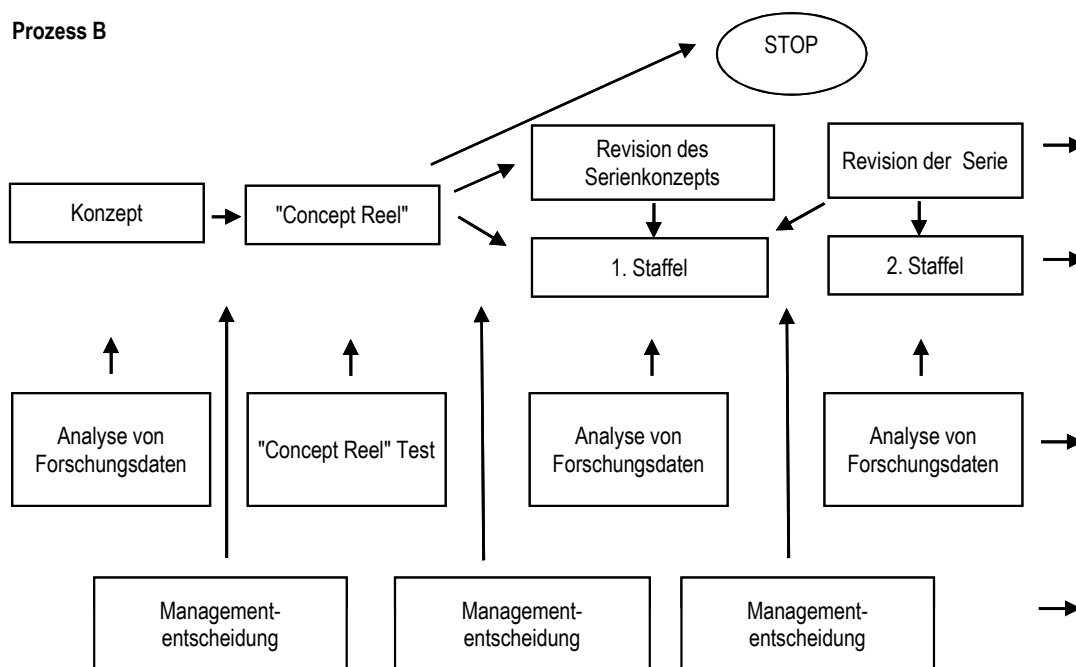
Prozess B

STOP

Revision des Serienkonzepts

Revision der Serie

Konzept

"Concept Reel"

1. Staffel

2. Staffel

Analyse von Forschungsdaten

"Concept Reel" Test

Analyse von Forschungsdaten

Analyse von Forschungsdaten

Management-entscheidung

Management-entscheidung

Management-entscheidung